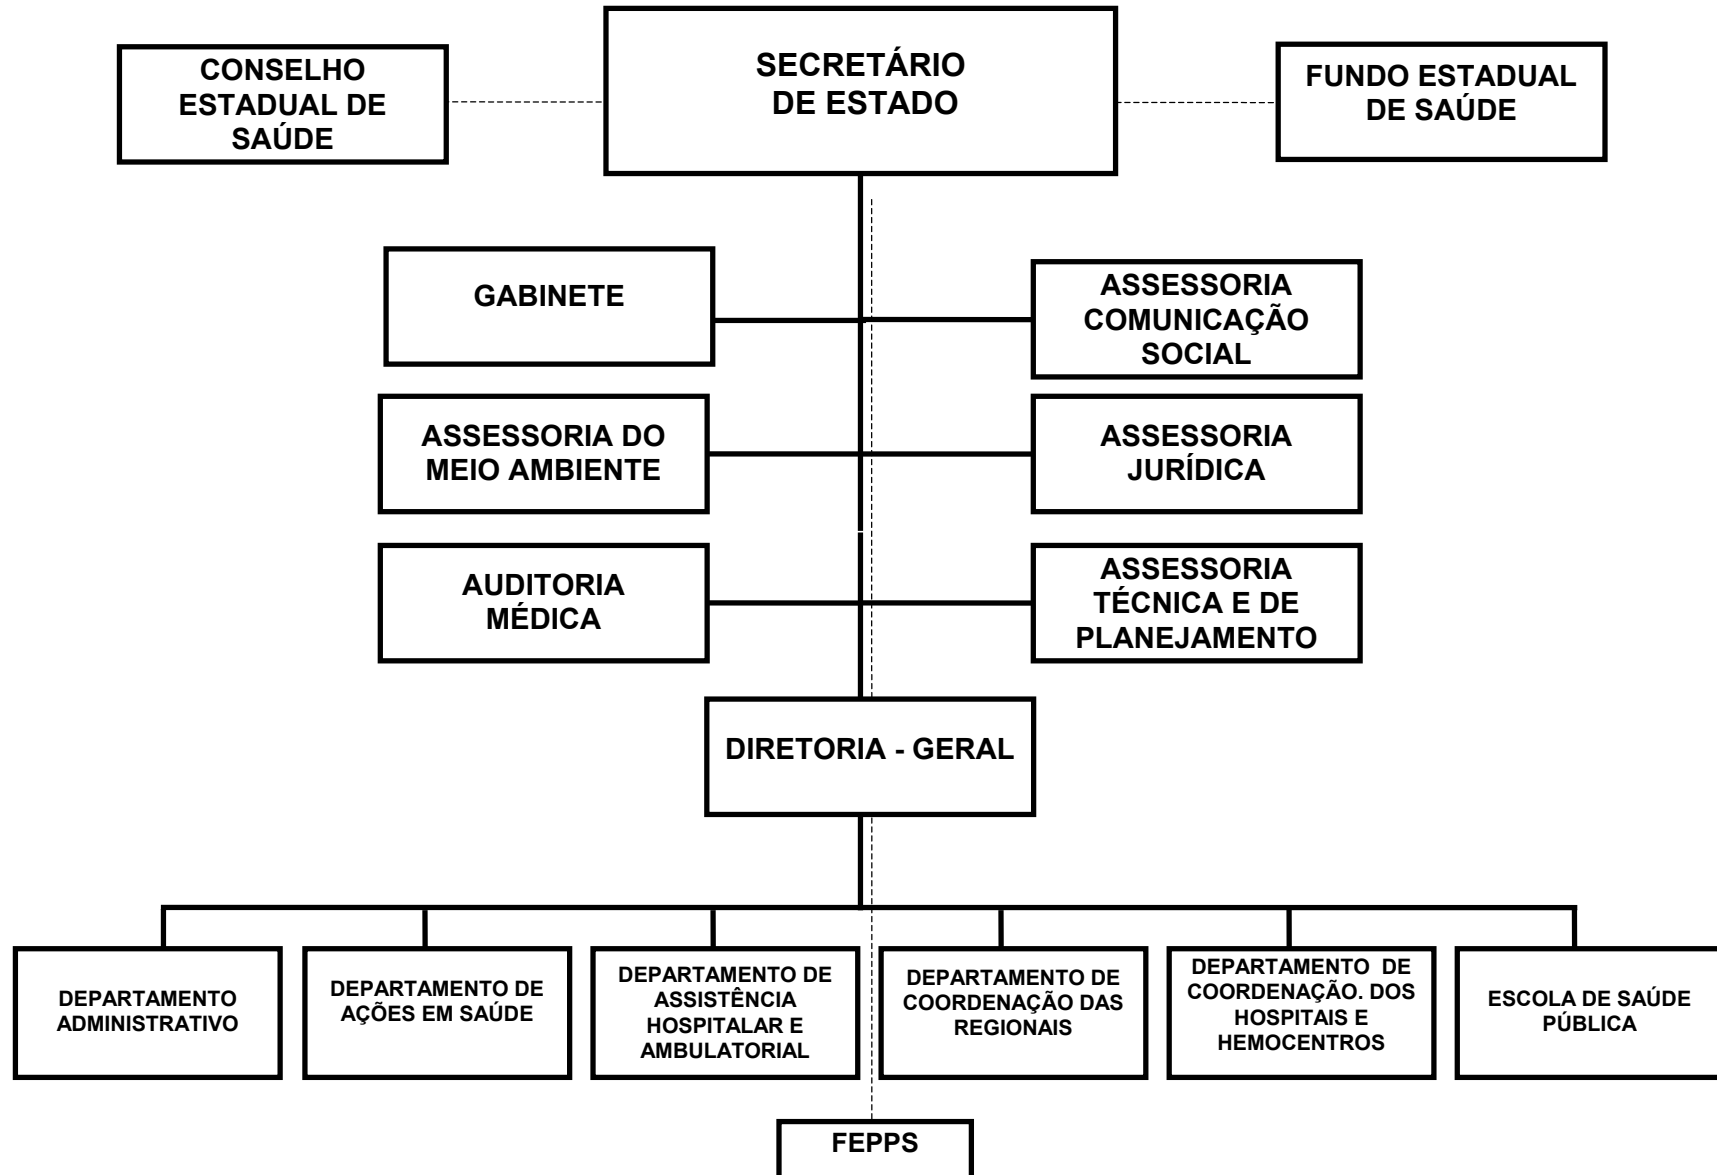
CONSELHO ESTADUAL DE SAÚDE

SECRETÁRIO DE ESTADO

FUNDO ESTADUAL DE SAÚDE

GABINETE

ASSESSORIA COMUNICAÇÃO SOCIAL

ASSESSORIA DO MEIO AMBIENTE

ASSESSORIA JURÍDICA

AUDITORIA MÉDICA

ASSESSORIA TÉCNICA E DE PLANEJAMENTO

DIRETORIA - GERAL

DEPARTAMENTO ADMINISTRATIVO

DEPARTAMENTO DE AÇÕES EM SAÚDE

DEPARTAMENTO DE ASSISTÊNCIA HOSPITALAR E AMBULATORIAL

DEPARTAMENTO DE COORDENAÇÃO DAS REGIONAIS

DEPARTAMENTO DE COORDENAÇÃO. DOS HOSPITAIS E HEMOCENTROS

ESCOLA DE SAÚDE PÚBLICA

FEPPS